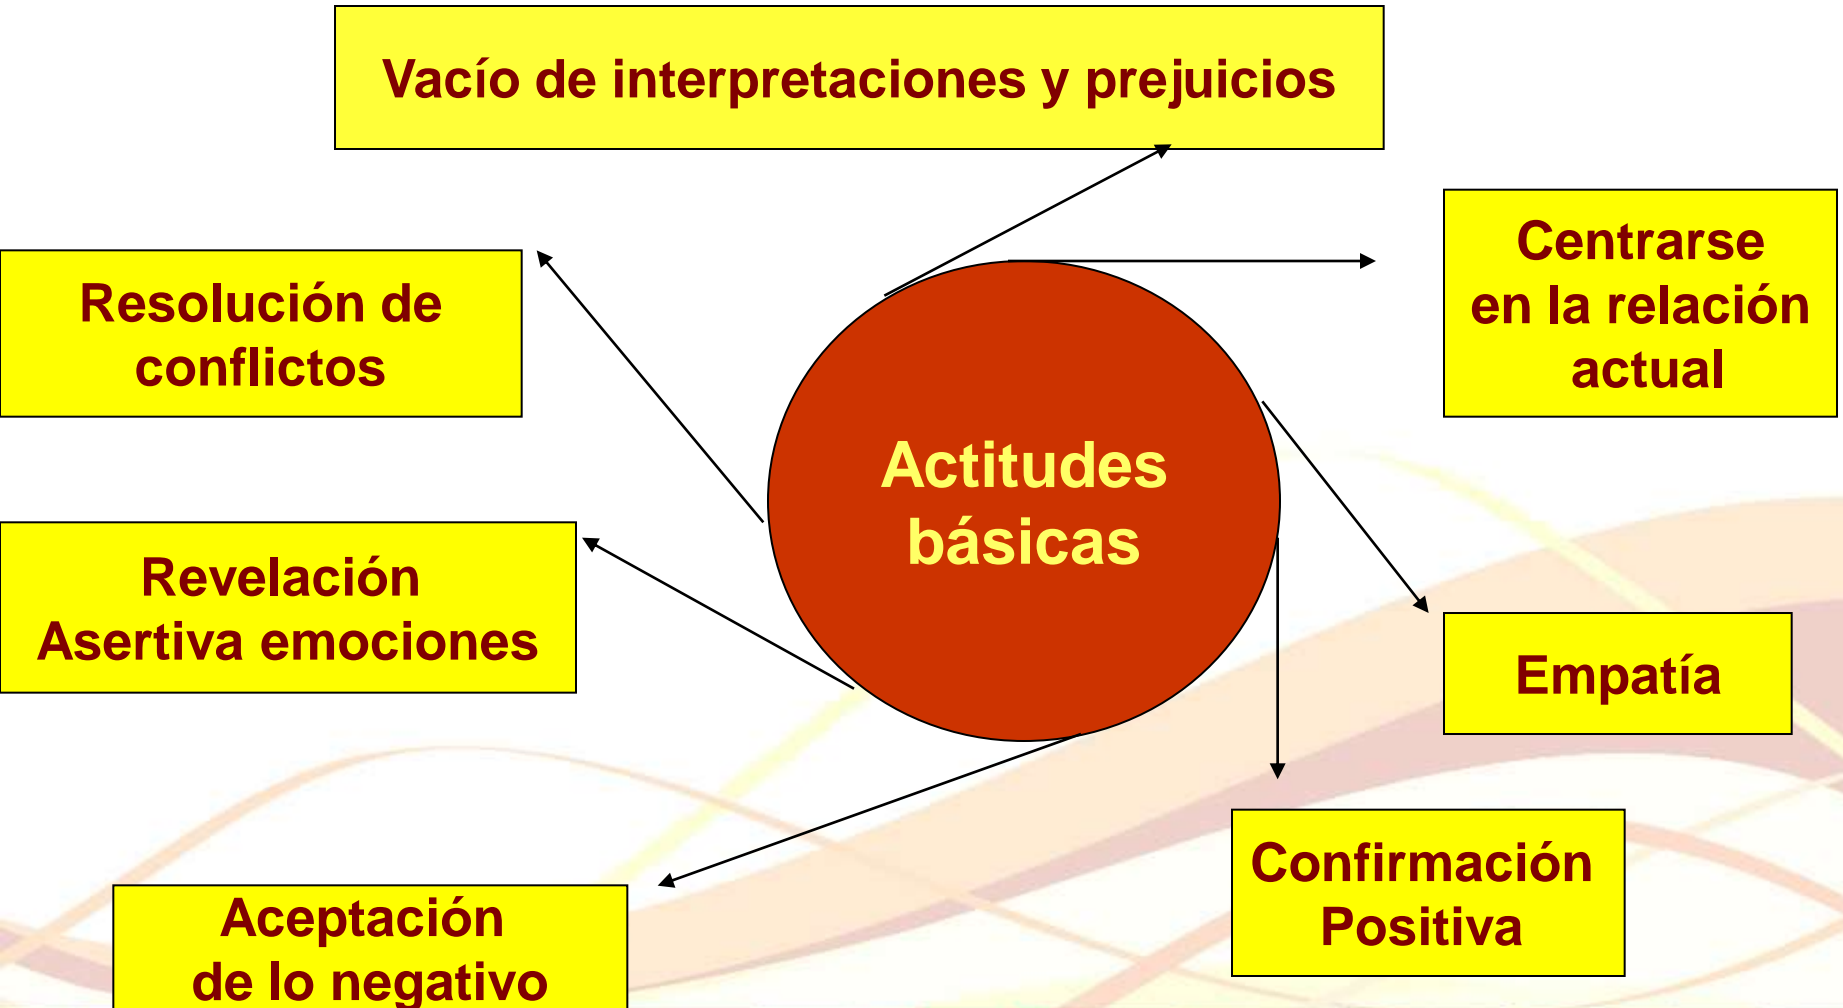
Vacío de interpretaciones y prejuicios

Resolución de conflictos

Centrarse en la relación actual

Actitudes básicas

Revelación Asertiva emociones

Empatía

Confirmación Positiva

Aceptación de lo negativo